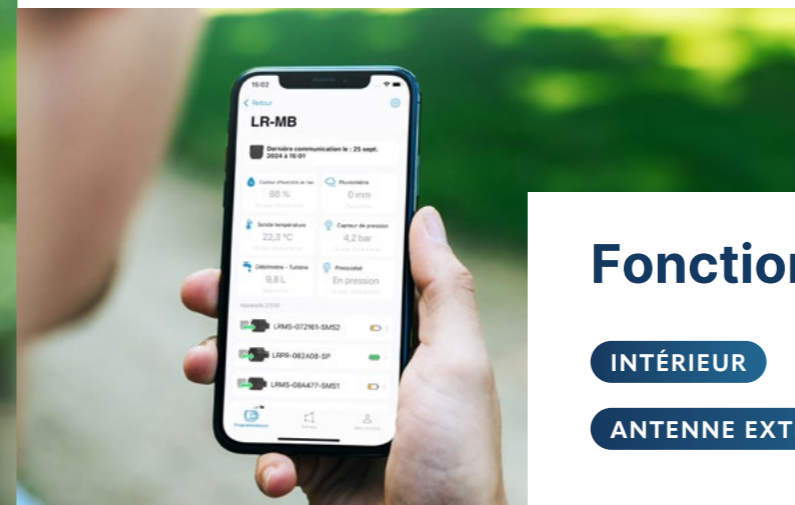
15:02

< Retour

LR-MB

Dernière communication le : 25 sept. 2024 à 16:01

Capteur d'humidité de l'air
88 %

Pluviomètre
0 mm

Sonde température
22,3 °C

Capteur de pression
4,2 bar

Débitmètre - Turbine
9,8 L

Pressostat
En pression

Appareils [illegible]

LRMS-072161-SMS2

LRPR-082A08-SP

LRMS-08A477-SMS1

Programmations

Fonctior

INTÉRIEUR

ANTENNE EXT